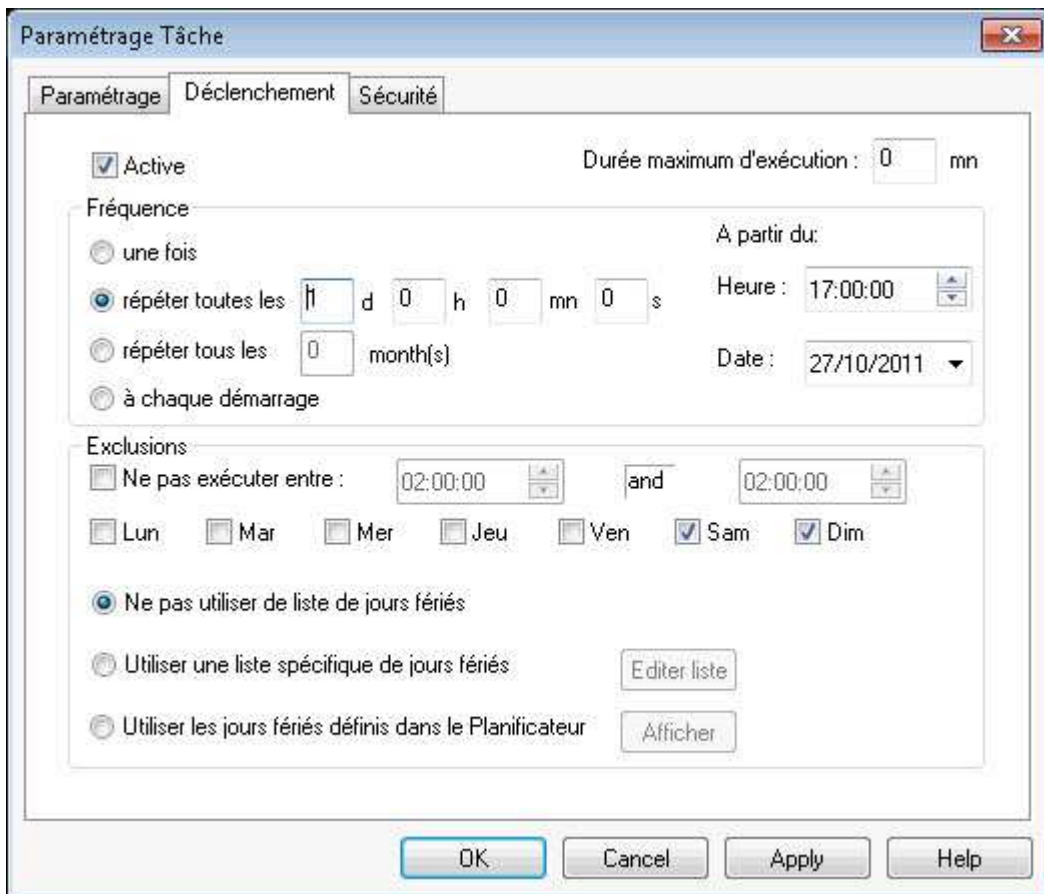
Paramétrage Tâche

Paramétrage | Déclenchement | Sécurité

Active

Durée maximum d'exécution : 0 mn

Fréquence

une fois

répéter toutes les 1 d 0 h 0 mn 0 s

répéter tous les 0 month(s)

à chaque démarrage

A partir du:

Heure : 17:00:00

Date : 27/10/2011

Exclusions

Ne pas exécuter entre : 02:00:00 and 02:00:00

Lun Mar Mer Jeu Ven Sam Dim

Ne pas utiliser de liste de jours fériés

Utiliser une liste spécifique de jours fériés

Editer liste

Utiliser les jours fériés définis dans le Planificateur

Afficher

OK Cancel Apply Help